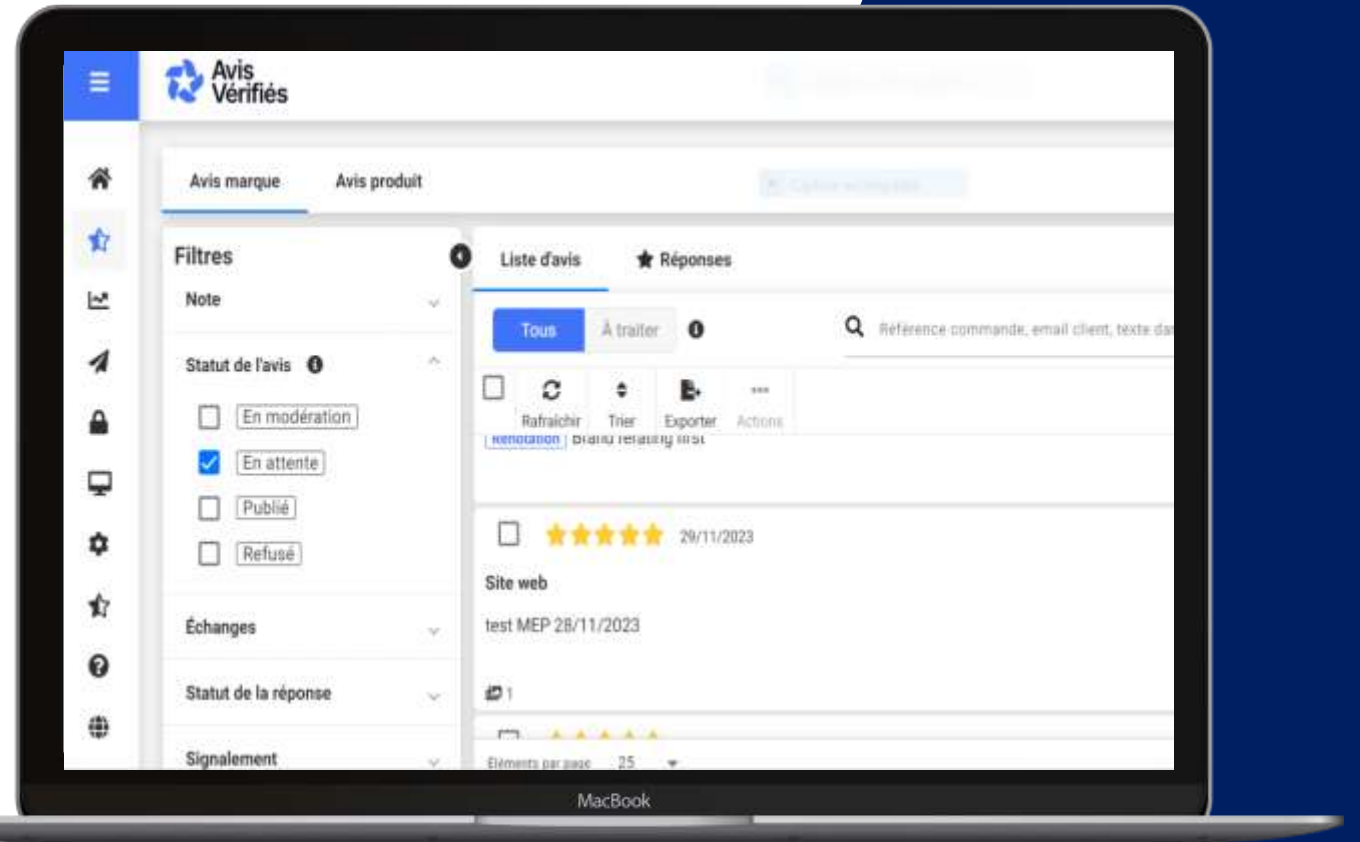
Avis Vérifiés

Avis marque
Avis produit

Filtres
Note
Statut de l'avis
En modération
En attente
Publié
Refusé
Échanges
Statut de la réponse
Signalement

Liste d'avis
Réponses
Tous
À traiter
Référence commande, email client, texte da
Rafraichir
Trier
Exporter
Actions

Renotation Brand rerating first

29/11/2023
Site web
test MEP 28/11/2023
1

Éléments par page 25

MacBook